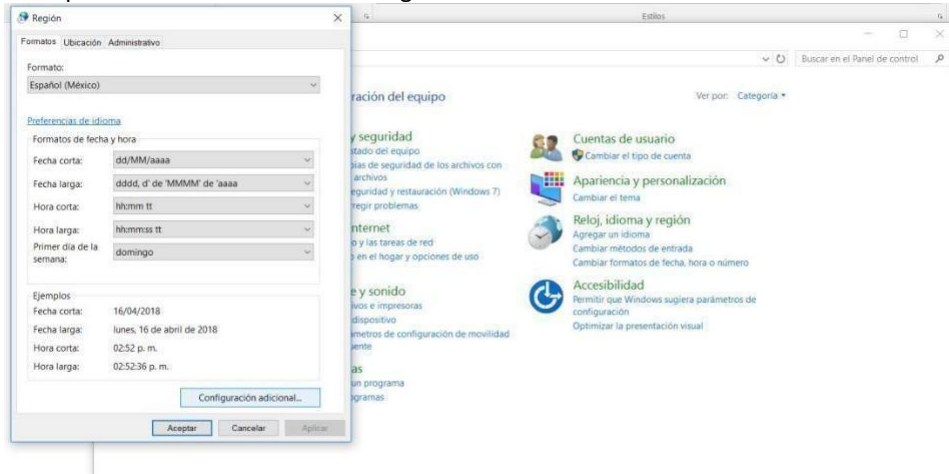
Región

Formatos | Ubicación | Administrativo

Formato:
Español (México)

Preferencias de idioma

Formatos de fecha y hora

Fecha corta: dd/MM/aaaa
Fecha larga: dddd, d' de 'MMMM' de 'aaaa
Hora corta: hh:mm tt
Hora larga: hh:mm:ss tt
Primer día de la semana: domingo

Ejemplos
Fecha corta: 16/04/2018
Fecha larga: lunes, 16 de abril de 2018
Hora corta: 02:52 p. m.
Hora larga: 02:52:36 p. m.

Configuración adicional...

Aceptar | Cancelar | Aplicar

Estilos

Buscar en el Panel de control

ración del equipo

Ver por: Categoría

y seguridad
stado del equipo
pias de seguridad de los archivos con archivos
eguridad y restauración (Windows 7)
regir problemas

nternet
o y las tareas de red
o en el hogar y opciones de uso

e y sonido
ivos e impresoras
dispositivo
metros de configuración de movilidad
ente

as
un programa
ogramas

Cuentas de usuario
Cambiar el tipo de cuenta

Apariencia y personalización
Cambiar el tema

Reloj, idioma y región
Agregar un idioma
Cambiar métodos de entrada
Cambiar formatos de fecha, hora o número

Accesibilidad
Permitir que Windows sugiera parámetros de configuración
Optimizar la presentación visual